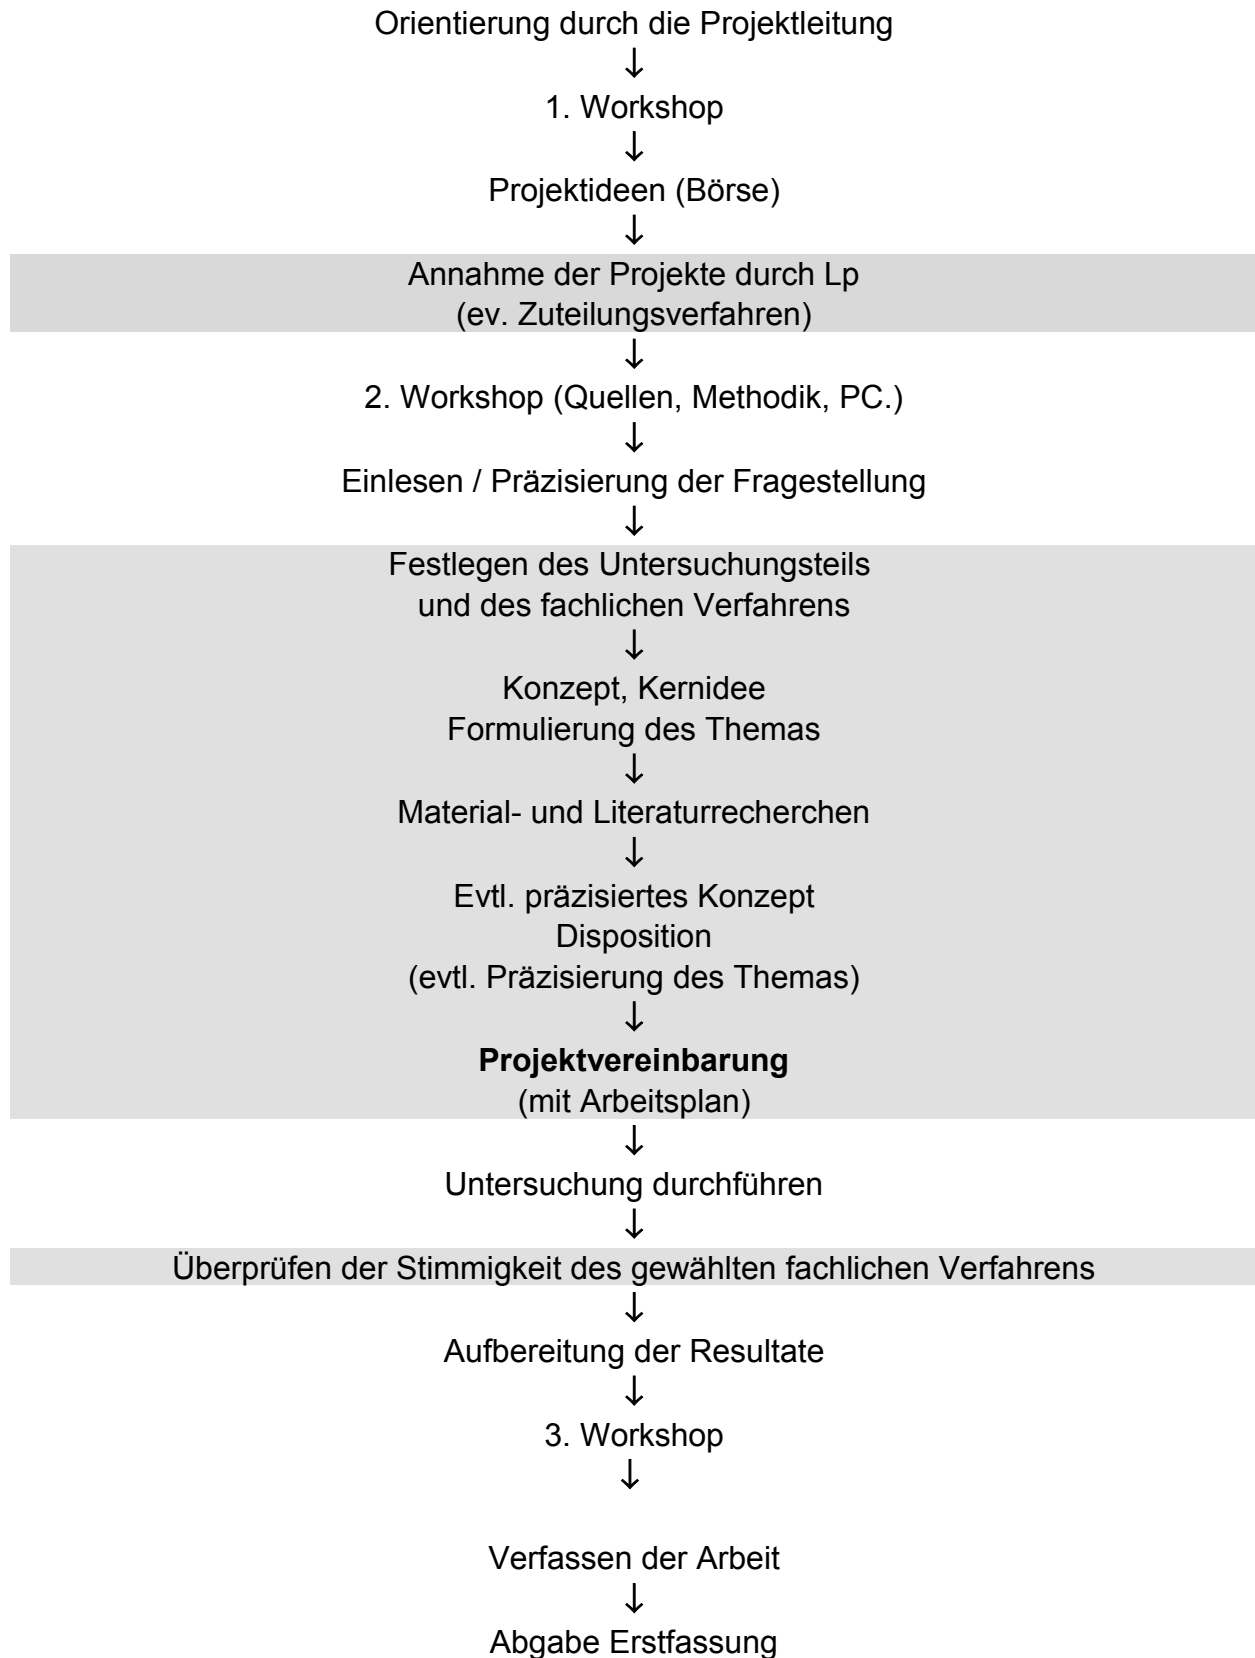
Orientierung durch die Projektleitung
↓
1. Workshop
↓
Projektideen (Börse)
↓
Annahme der Projekte durch Lp
(ev. Zuteilungsverfahren)
↓
2. Workshop (Quellen, Methodik, PC.)
↓
Einlesen / Präzisierung der Fragestellung
↓
Festlegen des Untersuchungsteils
und des fachlichen Verfahrens
↓
Konzept, Kernidee
Formulierung des Themas
↓
Material- und Literaturrecherchen
↓
Evtl. präzisiertes Konzept
Disposition
(evtl. Präzisierung des Themas)
↓
**Projektvereinbarung**
(mit Arbeitsplan)
↓
Untersuchung durchführen
↓
Überprüfen der Stimmigkeit des gewählten fachlichen Verfahrens
↓
Aufbereitung der Resultate
↓
3. Workshop
↓

Verfassen der Arbeit
↓
Abgabe Erstfassung